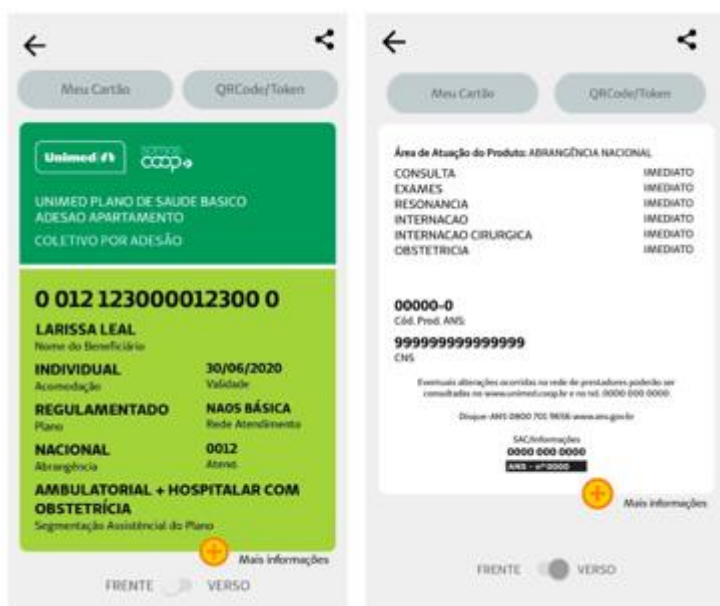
Meu Cartão

QRCode/Token

Unimed

somos coop

UNIMED PLANO DE SAUDE BASICO ADESAO APARTAMENTO

COLETIVO POR ADESÃO

0 012 123000012300 0

LARISSA LEAL
Nome do Beneficiário

INDIVIDUAL
Acomodação

30/06/2020
Validade

REGULAMENTADO
Plano

NAOS BÁSICA
Rede Atendimento

NACIONAL
Abrangência

0012
Atend.

AMBULATORIAL + HOSPITALAR COM OBSTETRÍCIA
Segmentação Assistencial do Plano

Mais informações

FRENTE VERSO

Meu Cartão

QRCode/Token

Área de Atuação do Produto: ABRANGÊNCIA NACIONAL

| CONSULTA | IMEDIATO |
|---|---|
| EXAMES | IMEDIATO |
| RESONANCIA | IMEDIATO |
| INTERNACAO | IMEDIATO |
| INTERNACAO CIRURGICA | IMEDIATO |
| OBSTETRICIA | IMEDIATO |

00000-0
Cód. Prod. ANS:

999999999999999
CNS

Eventuais alterações ocorridas na rede de prestadores poderão ser consultadas no www.unimed.coop.br e no tel. 0000 000 0000

Disque-ANS 0800 701 9656 www.ans.gov.br

SAC/Informações
0000 000 0000
ANS - nº00000

Mais informações

FRENTE VERSO